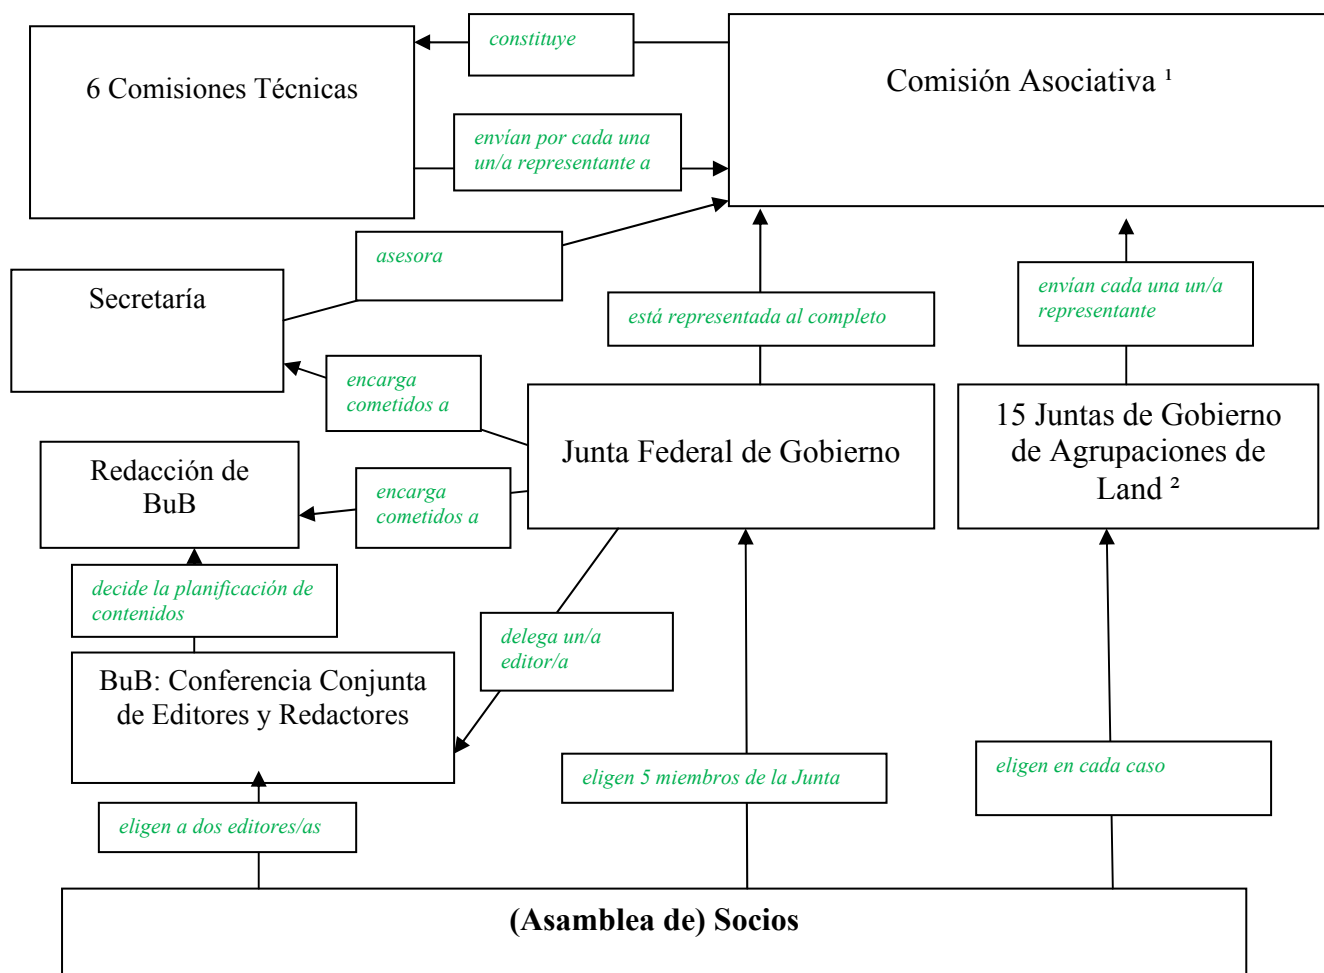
6 Comisiones Técnicas

constituye

Comisión Asociativa ¹

envían por cada una un/a representante a

asesora

Secretaría

está representada al completo

envían cada una un/a representante

encarga cometidos a

Junta Federal de Gobierno

15 Juntas de Gobierno de Agrupaciones de Land ²

Redacción de BuB

encarga cometidos a

decide la planificación de contenidos

delega un/a editor/a

BuB: Conferencia Conjunta de Editores y Redactores

eligen 5 miembros de la Junta

eligen en cada caso

eligen a dos editores/as

(Asamblea de) Socios